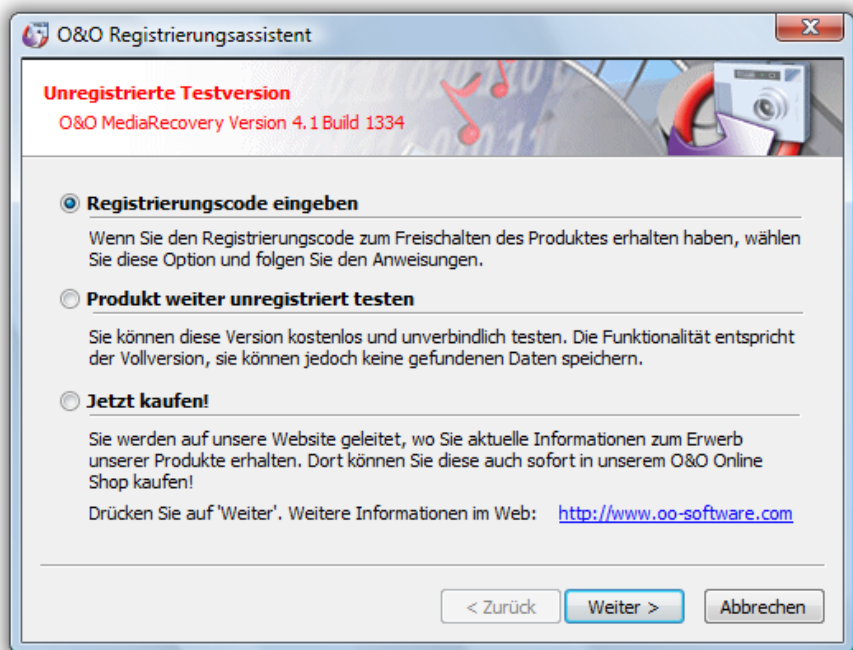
O&O Registrierungsassistent

Unregistrierte Testversion
O&O MediaRecovery Version 4.1 Build 1334

Registrierungscode eingeben

Wenn Sie den Registrierungscode zum Freischalten des Produktes erhalten haben, wählen Sie diese Option und folgen Sie den Anweisungen.

Produkt weiter unregistriert testen

Sie können diese Version kostenlos und unverbindlich testen. Die Funktionalität entspricht der Vollversion, sie können jedoch keine gefundenen Daten speichern.

Jetzt kaufen!

Sie werden auf unsere Website geleitet, wo Sie aktuelle Informationen zum Erwerb unserer Produkte erhalten. Dort können Sie diese auch sofort in unserem O&O Online Shop kaufen!

Drücken Sie auf 'Weiter'. Weitere Informationen im Web: http://www.oo-software.com

< Zurück | Weiter > | Abbrechen